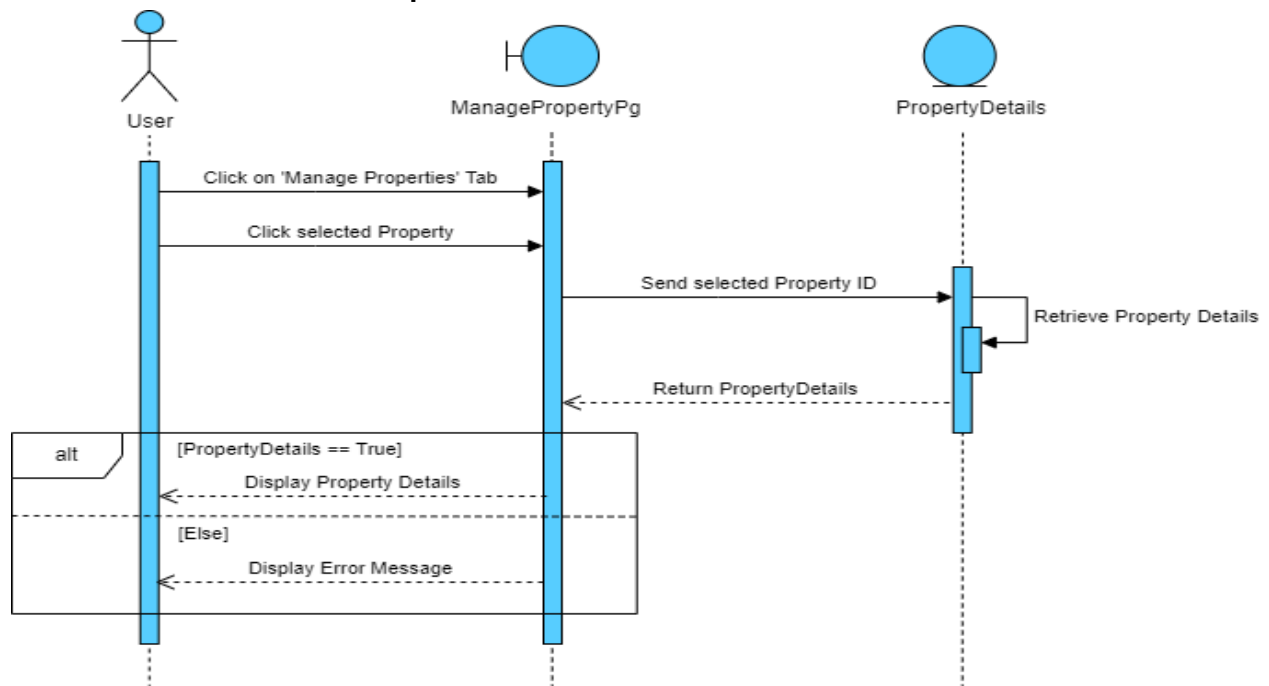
User

ManagePropertyPg

PropertyDetails

Click on 'Manage Properties' Tab

Click selected Property

Send selected Property ID

Retrieve Property Details

Return PropertyDetails

alt

[PropertyDetails == True]

Display Property Details

[Else]

Display Error Message